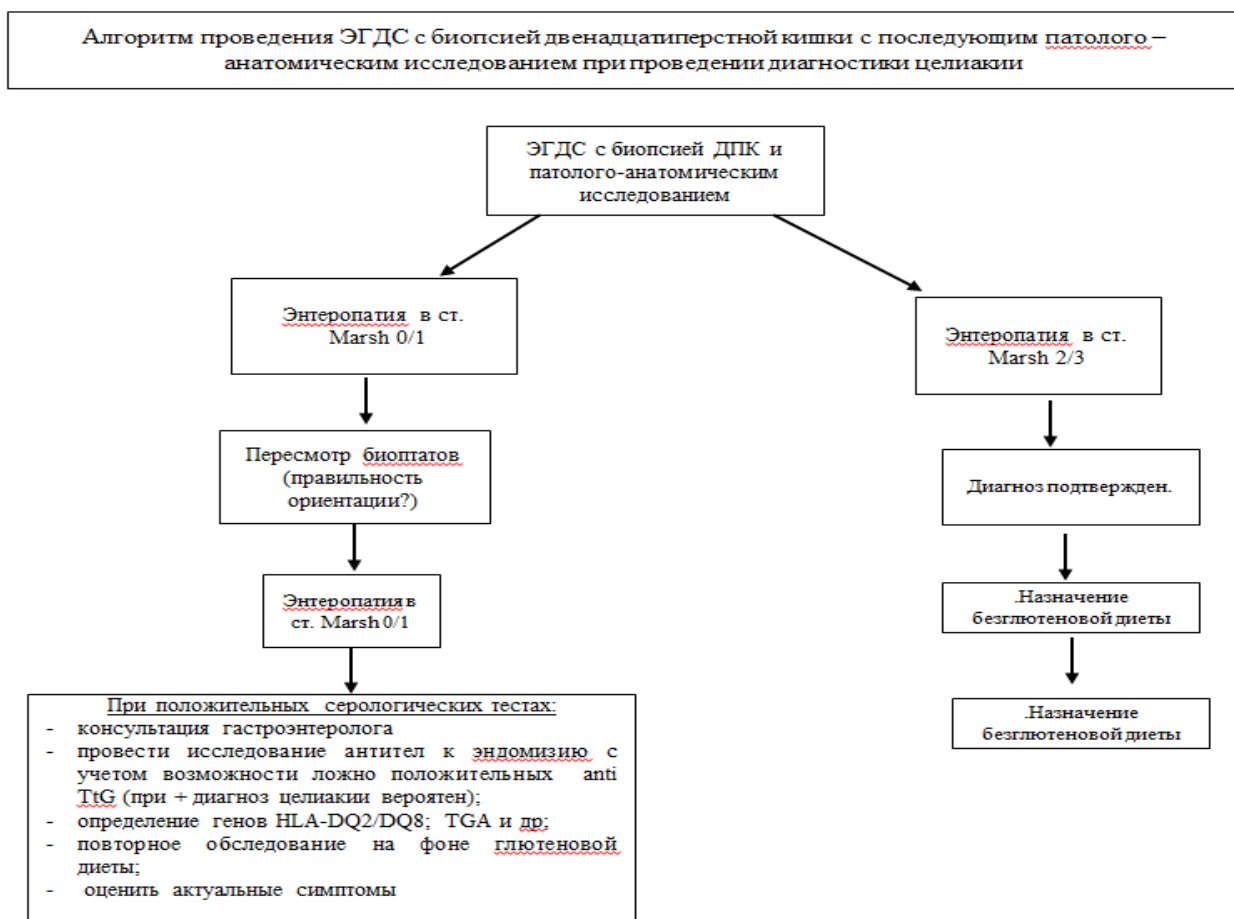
Алгоритм проведения ЭГДС с биопсией двенадцатиперстной кишки с последующим патолого – анатомическим исследованием при проведении диагностики целиакии

ЭГДС с биопсией ДПК и патолого-анатомическим исследованием

Энтеропатия в ст. Marsh 0/1

Пересмотр биоптатов (правильность ориентации?)

Энтеропатия в ст. Marsh 0/1

При положительных серологических тестах:
- консультация гастроэнтеролога
- провести исследование антител к эндомизию с учетом возможности ложно положительных anti TtG (при + диагноз целиакии вероятен);
- определение генов HLA-DQ2/DQ8; TGA и др;
- повторное обследование на фоне глютеновой диеты;
- оценить актуальные симптомы

Энтеропатия в ст. Marsh 2/3

Диагноз подтвержден.

.Назначение безглютеновой диеты

.Назначение безглютеновой диеты